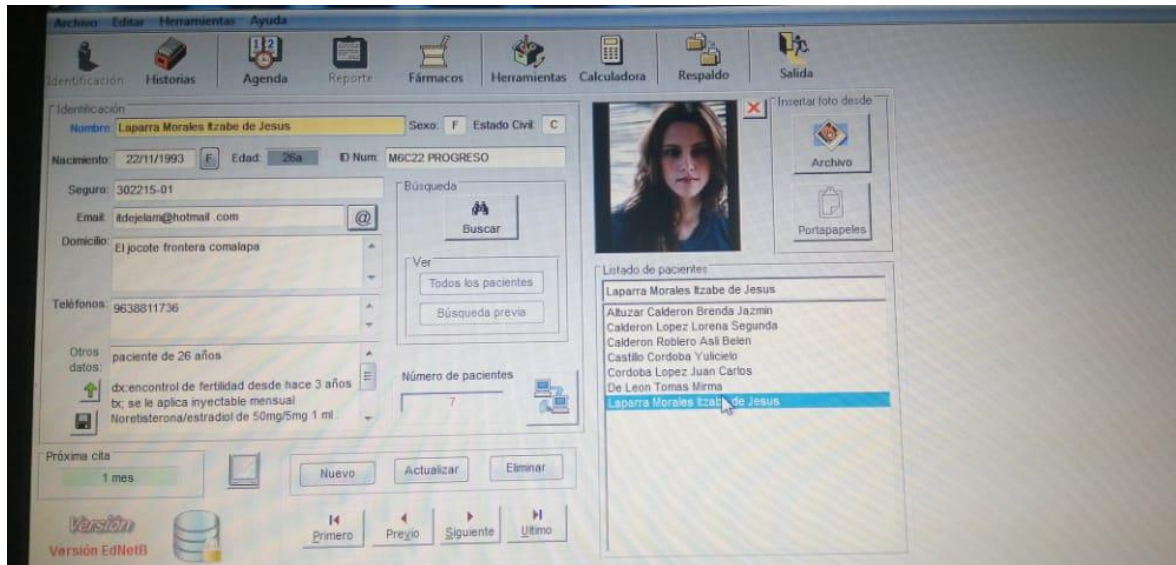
Archivo Editar Herramientas Ayuda

Identificación Historias Agenda Reporte Fármacos Herramientas Calculadora Respaldo Salida

Identificación
Nombre Laparra Morales Itzabe de Jesus
Sexo: F Estado Civil C
Nacimiento: 22/11/1993 F Edad 26a ID Num M6C22 PROGRESO
Seguro: 302215-01
Email itdejelam@hotmail .com @
Domicilio: El jocote frontera comalapa
Teléfonos: 9638811736
Otros datos: paciente de 26 años
dx:encontrol de fertilidad desde hace 3 años
tx; se le aplica inyectable mensual
Noretisterona/estradiol de 50mg/5mg 1 ml.

Búsqueda
Buscar
Ver
Todos los pacientes
Búsqueda previa
Número de pacientes
7

Insertar foto desde
Archivo
Portapapeles

Listado de pacientes
Laparra Morales Itzabe de Jesus
Altuzar Calderon Brenda Jazmin
Calderon Lopez Lorena Segunda
Calderon Roblero Asli Belen
Castillo Cordoba Yulicielo
Cordoba Lopez Juan Carlos
De Leon Tomas Mirma
Laparra Morales Itzabe de Jesus

Próxima cita
1 mes
Nuevo Actualizar Eliminar
Primero Previo Siguiente Ultimo
Versión
Versión EdNetll